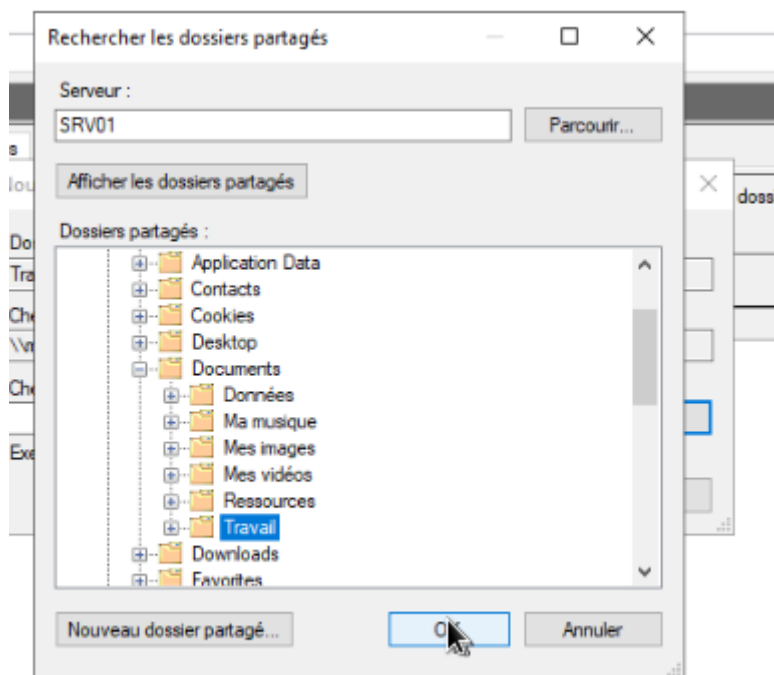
Rechercher les dossiers partagés

Serveur :

SRV01

Parcourir...

Afficher les dossiers partagés

Dossiers partagés :

Application Data
Contacts
Cookies
Desktop
Documents
Données
Ma musique
Mes images
Mes vidéos
Ressources
Travail
Downloads
Favorites

Nouveau dossier partagé...

OK

Annuler

s
lou
Do
Tra
Che
\\w
Che
Exe
doss